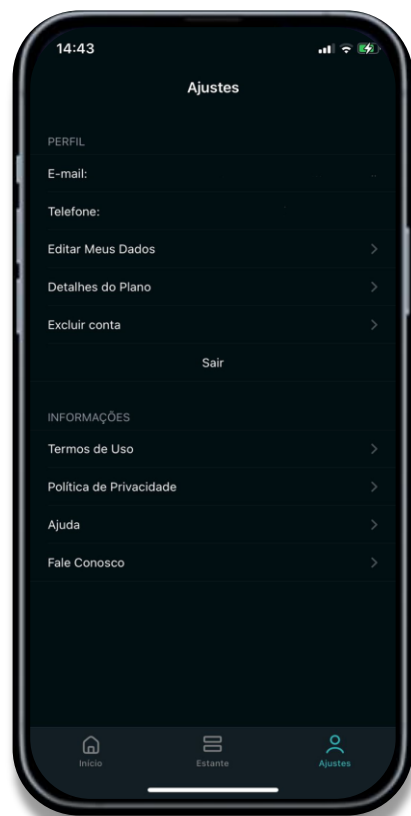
14:43

Ajustes

PERFIL

E-mail:

Telefone:

Editar Meus Dados

Detalhes do Plano

Excluir conta

Sair

INFORMAÇÕES

Termos de Uso

Política de Privacidade

Ajuda

Fale Conosco

Início

Estante

Ajustes